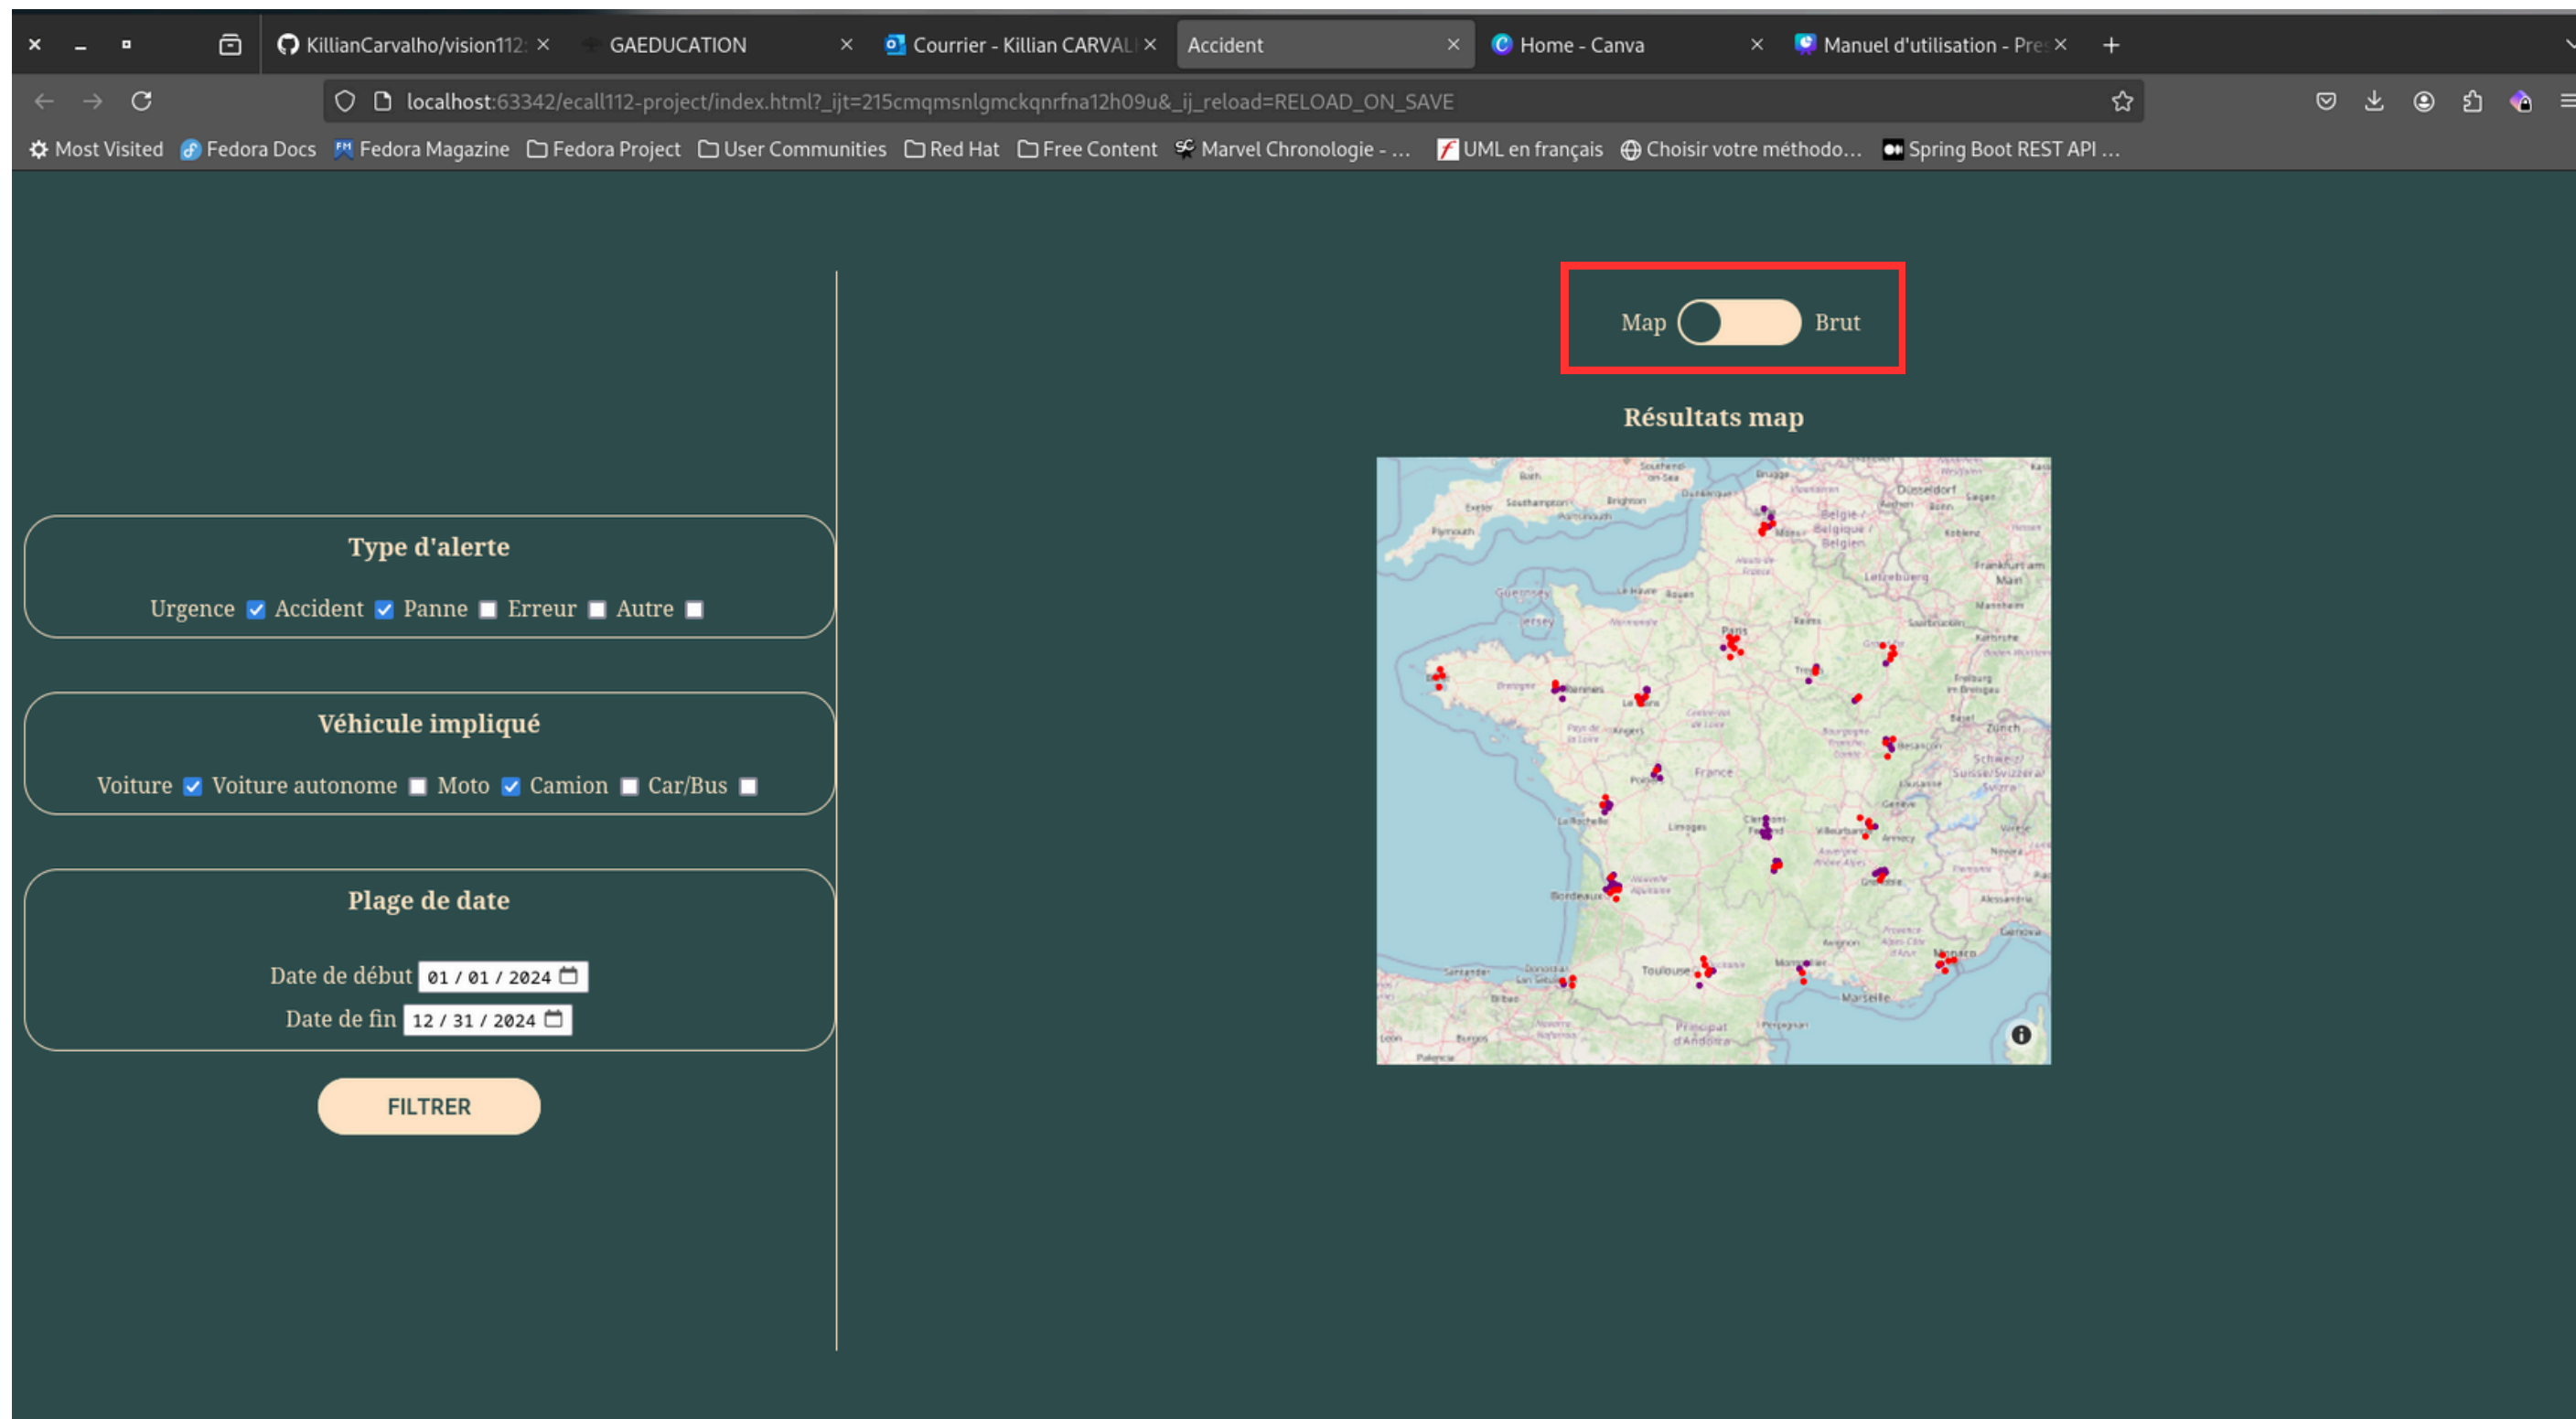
KillianCarvalho/vision112 ×
GAEDUCATION ×
Courrier - Killian CARVAL ×
Accident ×
Home - Canva ×
Manuel d'utilisation - Pre ×
+

localhost:63342/ecall112-project/index.html?_ijt=215cmqmsnlgmckqnrfna12h09u&_ij_reload=RELOAD_ON_SAVE

Most Visited | Fedora Docs | Fedora Magazine | Fedora Project | User Communities | Red Hat | Free Content | Marvel Chronologie - ... | UML en français | Choisir votre méthodo... | Spring Boot REST API ...

Map Brut

Résultats map

Type d'alerte

Urgence Accident Panne Erreur Autre

Véhicule impliqué

Voiture Voiture autonome Moto Camion Car/Bus

Plage de date

Date de début 01 / 01 / 2024

Date de fin 12 / 31 / 2024

FILTRER